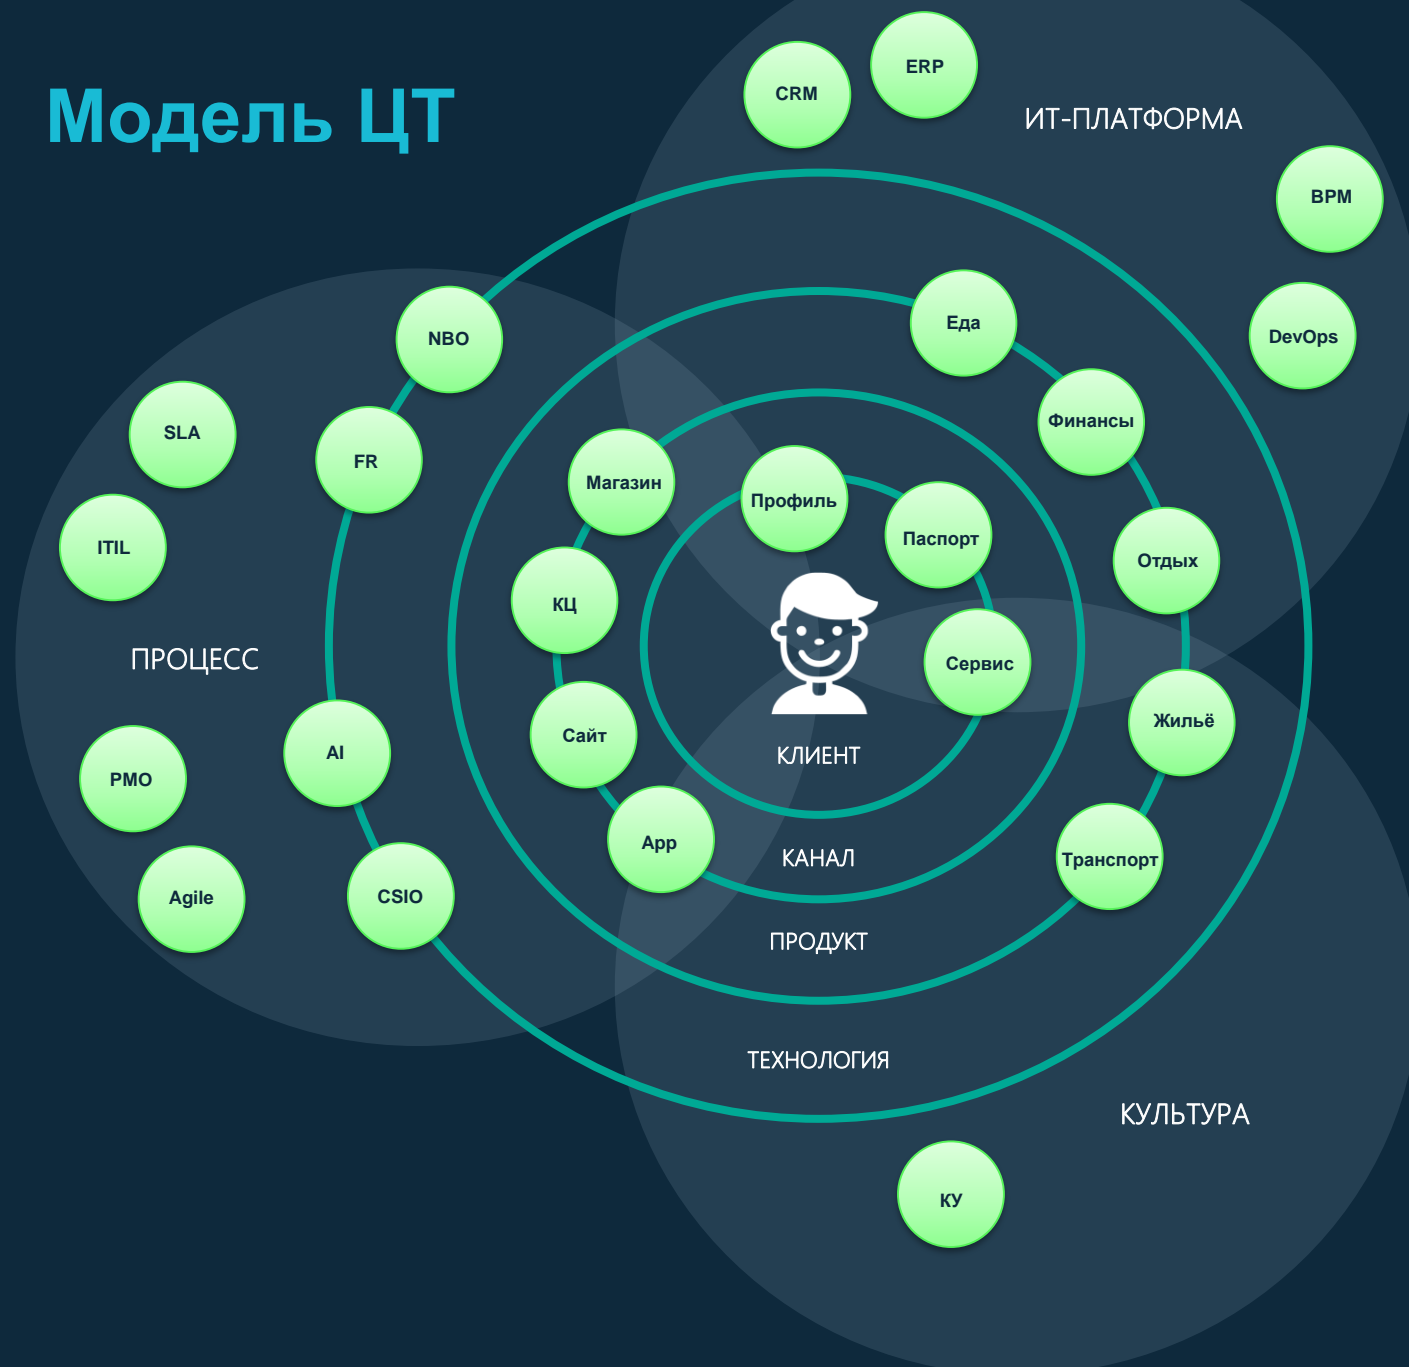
Модель ЦТ

CRM
ERP
ИТ-ПЛАТФОРМА
BPM
DevOps

NBO
Еда
SLA
FR
Финансы
Магазин
Профиль
Паспорт
ITIL
КЦ
Отдых
ПРОЦЕСС
Сервис
AI
Сайт
Жильё
PMO
КЛИЕНТ
App
КАНАЛ
Транспорт
Agile
CSIO
ПРОДУКТ
ТЕХНОЛОГИЯ
КУЛЬТУРА
КУ